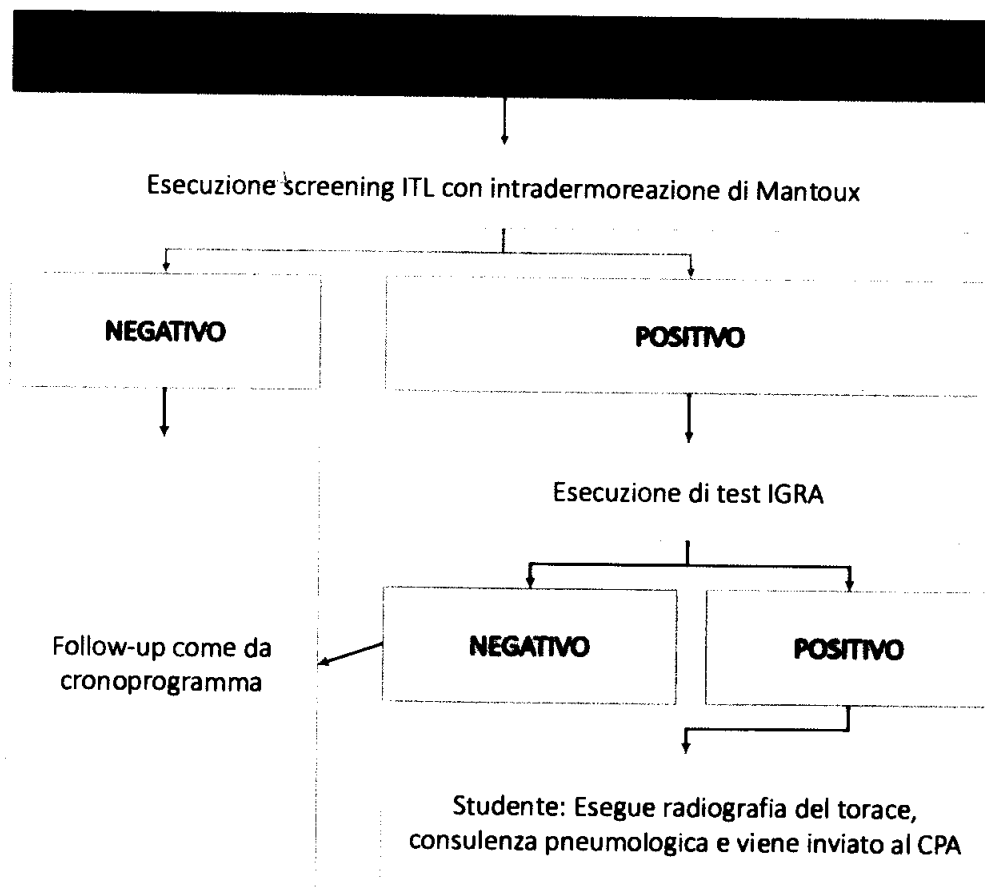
Esecuzione screening ITL con intradermoreazione di Mantoux

NEGATIVO

POSITIVO

Esecuzione di test IGRA

Follow-up come da cronoprogramma

NEGATIVO

POSITIVO

Studente: Esegue radiografia del torace, consulenza pneumologica e viene inviato al CPA